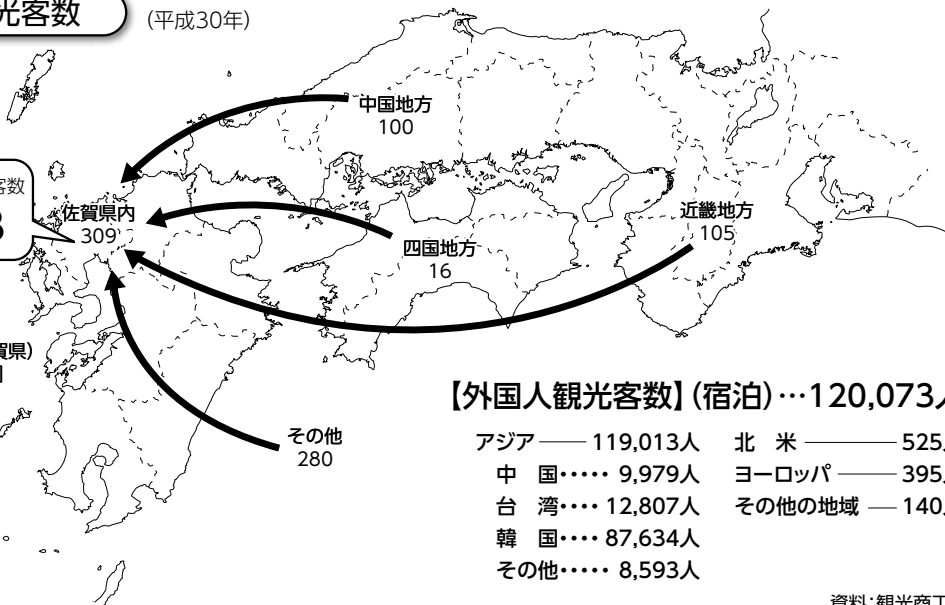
光客数
(平成30年)

中国地方
100

客数
3

佐賀県内
309

近畿地方
105

四国地方
16

賀県)
1

その他
280

【外国人観光客数】(宿泊)…120,073人

アジア —— 119,013人
中　国…… 9,979人
台　湾…… 12,807人
韓　国…… 87,634人
その他…… 8,593人

北　米 ———— 525,
ヨーロッパ ——— 395,
その他の地域 —— 140,

資料:観光商工